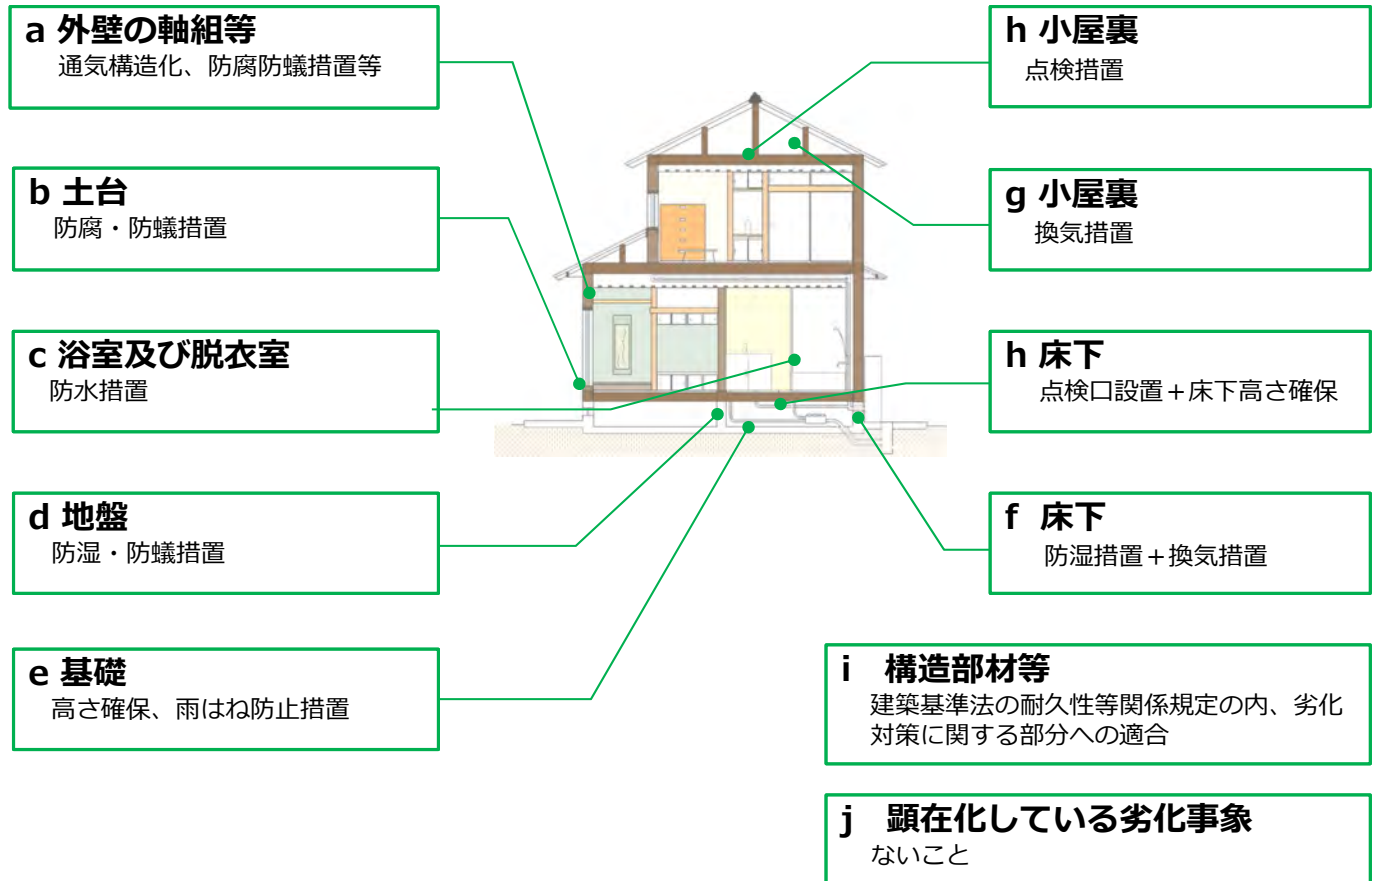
a 外壁の軸組等
通気構造化、防腐防蟻措置等

b 土台
防腐・防蟻措置

c 浴室及び脱衣室
防水措置

d 地盤
防湿・防蟻措置

e 基礎
高さ確保、雨はね防止措置

h 小屋裏
点検措置

g 小屋裏
換気措置

h 床下
点検口設置＋床下高さ確保

f 床下
防湿措置＋換気措置

i 構造部材等
建築基準法の耐久性等関係規定の内、劣化対策に関する部分への適合

j 顕在化している劣化事象
ないこと